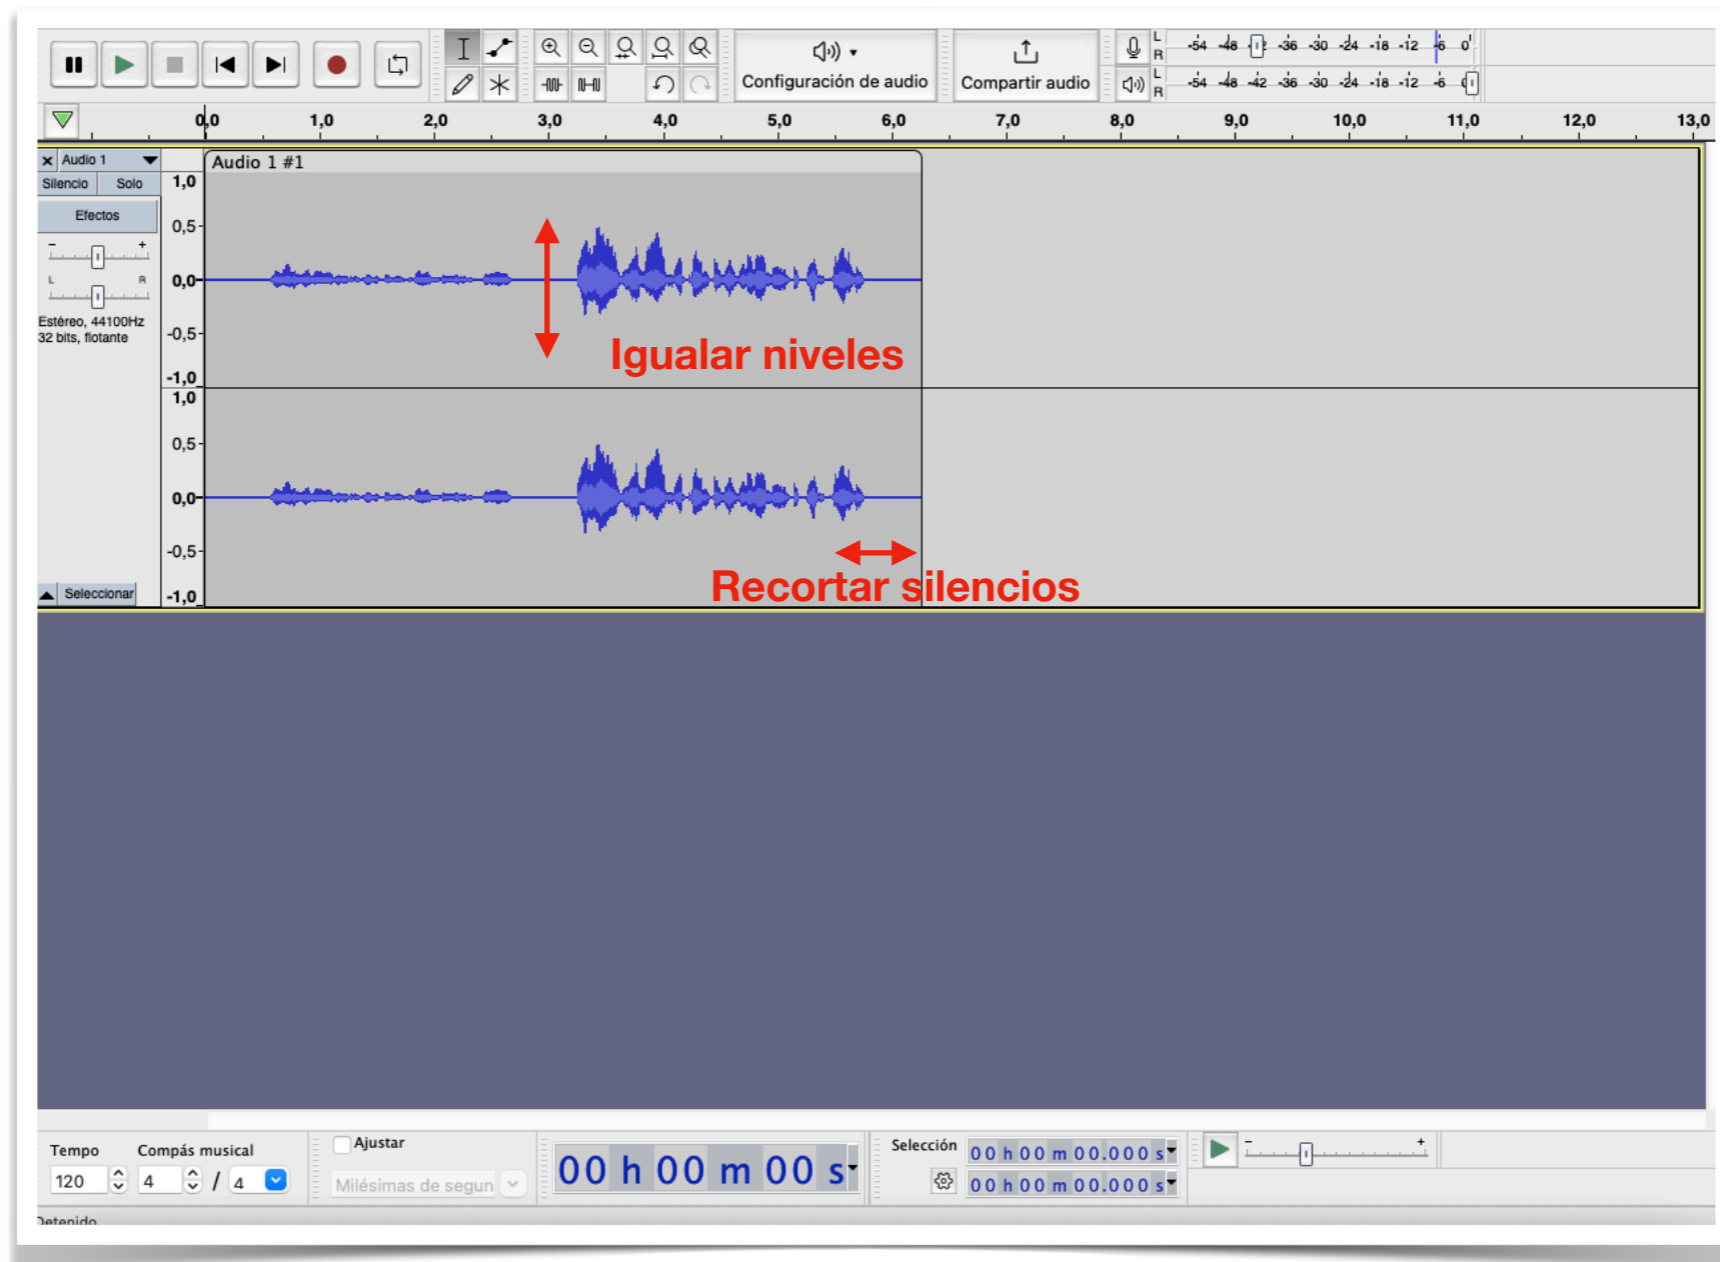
Configuración de audio

Compartir audio

L R -54 -48 -42 -36 -30 -24 -18 -12 -6 0

L R -54 -48 -42 -36 -30 -24 -18 -12 -6

0,0 1,0 2,0 3,0 4,0 5,0 6,0 7,0 8,0 9,0 10,0 11,0 12,0 13,0

Audio 1

Silencio Solo

Efectos

- +

L R

Estéreo, 44100Hz
32 bits, flotante

Seleccionar

Audio 1 #1

1,0
0,5
0,0
-0,5
-1,0
1,0
0,5
0,0
-0,5
-1,0

Igualar niveles

Recortar silencios

Tempo Compás musical
120 4 / 4

Ajustar
Milésimas de segun

00 h 00 m 00 s

Selección
00 h 00 m 00.000 s
00 h 00 m 00.000 s

- +

Detenido